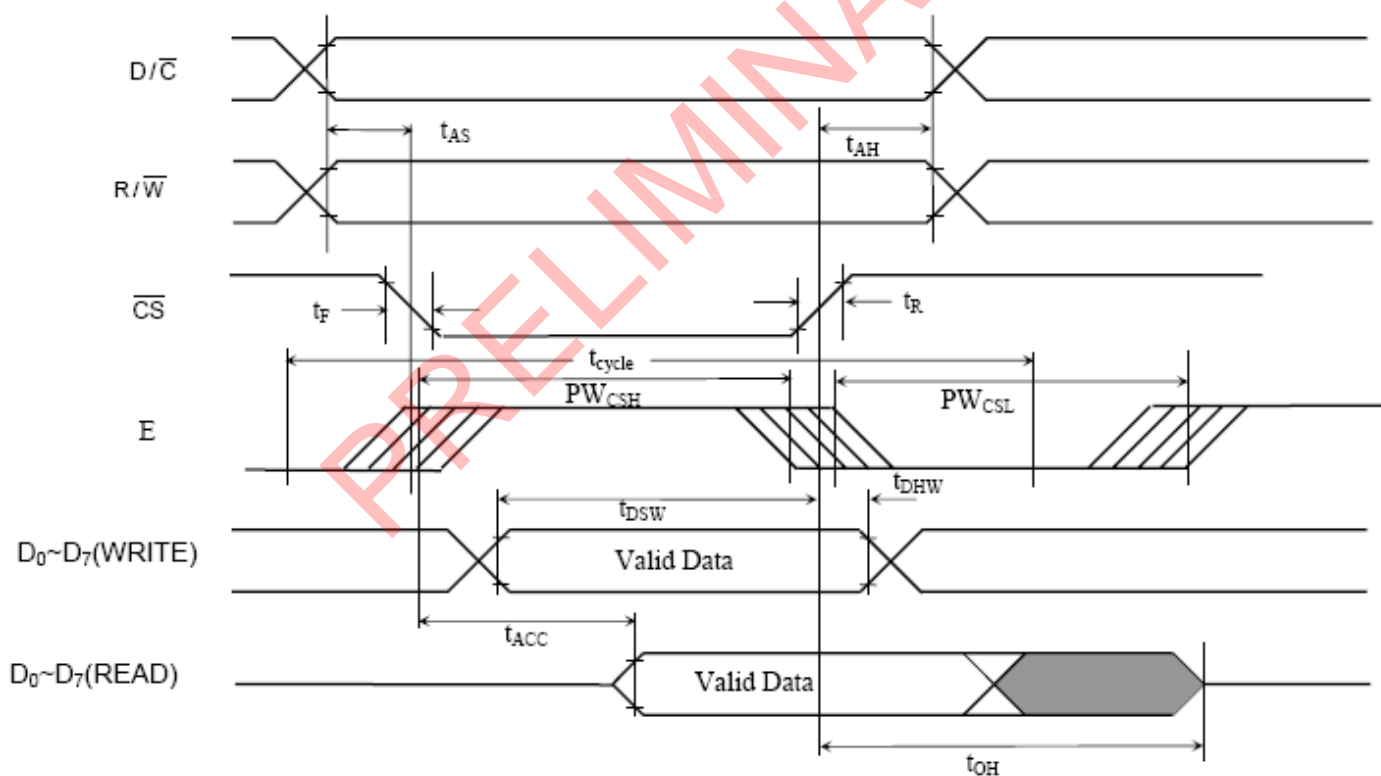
PRELIMINA

$D/\overline{C}$

$t_{AS}$

$t_{AH}$

$R/\overline{W}$

$\overline{CS}$

$t_F$

$t_R$

$t_{cycle}$

$PW_{CSH}$

$PW_{CSL}$

E

$t_{DHW}$

$t_{DSW}$

$D_0$~$D_7$(WRITE)

Valid Data

$t_{ACC}$

$D_0$~$D_7$(READ)

Valid Data

$t_{OH}$